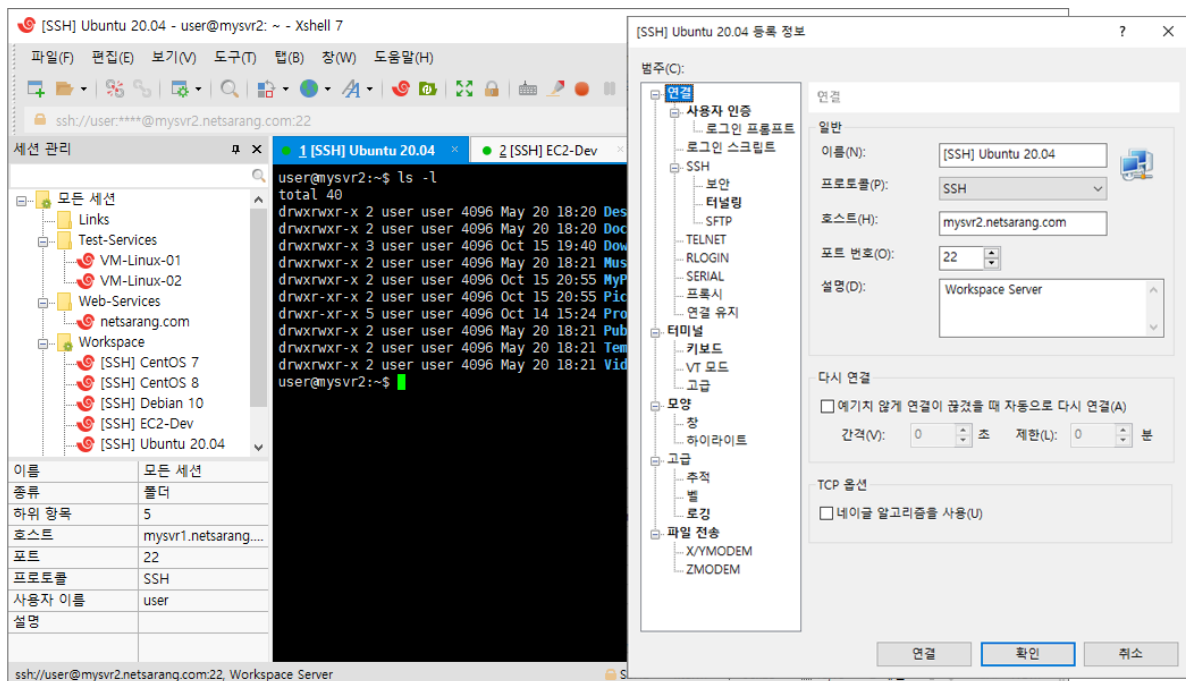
[SSH] Ubuntu 20.04 - user@mysvr2: ~ - Xshell 7

파일(F) 편집(E) 보기(V) 도구(T) 탭(B) 창(W) 도움말(H)

ssh://user:****@mysvr2.netsarang.com:22

세션 관리

모든 세션
Links
Test-Services
VM-Linux-01
VM-Linux-02
Web-Services
netsarang.com
Workspace
[SSH] CentOS 7
[SSH] CentOS 8
[SSH] Debian 10
[SSH] EC2-Dev
[SSH] Ubuntu 20.04

| 이름 | 모든 세션 |
|---|---|
| 종류 | 폴더 |
| 하위 항목 | 5 |
| 호스트 | mysvr1.netsarang.... |
| 포트 | 22 |
| 프로토콜 | SSH |
| 사용자 이름 | user |
| 설명 | |

1 [SSH] Ubuntu 20.04
2 [SSH] EC2-Dev

user@mysvr2:~$ ls -l
total 40
drwxrwxr-x 2 user user 4096 May 20 18:20 Des
drwxrwxr-x 2 user user 4096 May 20 18:20 Doc
drwxrwxr-x 3 user user 4096 Oct 15 19:40 Dow
drwxrwxr-x 2 user user 4096 May 20 18:21 Mus
drwxrwxr-x 2 user user 4096 Oct 15 20:55 MyP
drwxr-xr-x 2 user user 4096 Oct 15 20:55 Pic
drwxr-xr-x 5 user user 4096 Oct 14 15:24 Pro
drwxrwxr-x 2 user user 4096 May 20 18:21 Pub
drwxrwxr-x 2 user user 4096 May 20 18:21 Tem
drwxrwxr-x 2 user user 4096 May 20 18:21 Vid
user@mysvr2:~$

ssh://user@mysvr2.netsarang.com:22, Workspace Server

[SSH] Ubuntu 20.04 등록 정보
?

범주(C):
연결
사용자 인증
로그인 프롬프트
로그인 스크립트
SSH
보안
터널링
SFTP
TELNET
RLOGIN
SERIAL
프록시
연결 유지
터미널
키보드
VT 모드
고급
모양
창
하이라이트
고급
추적
벨
로깅
파일 전송
X/YMODEM
ZMODEM

연결
일반
이름(N): [SSH] Ubuntu 20.04
프로토콜(P): SSH
호스트(H): mysvr2.netsarang.com
포트 번호(O): 22
설명(D): Workspace Server

다시 연결
예기치 않게 연결이 끊겼을 때 자동으로 다시 연결(A)
간격(V): 0 초 제한(L): 0 분

TCP 옵션
네이글 알고리즘을 사용(U)

연결 확인 취소